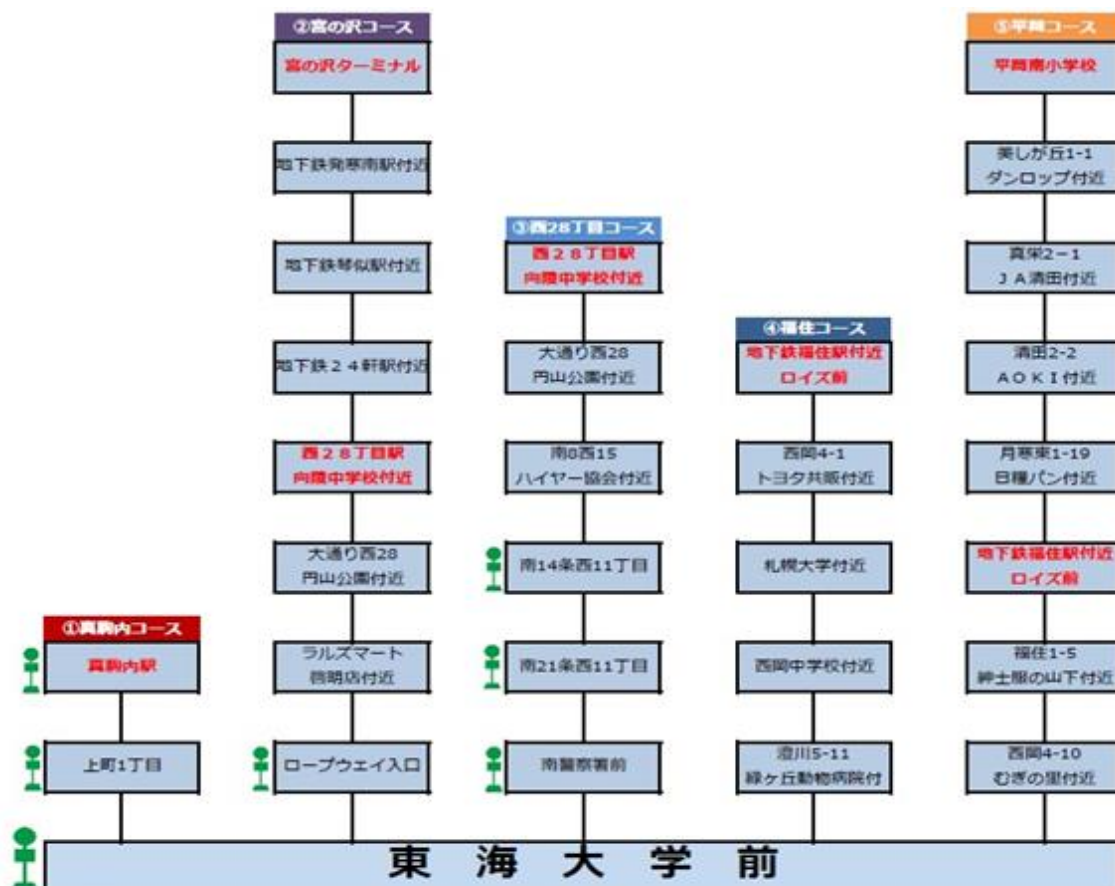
②宮の沢コース
宮の沢ターミナル
地下鉄発寒南駅付近
地下鉄琴似駅付近
地下鉄２４軒駅付近
西２８丁目駅
向陵中学校付近
大通り西28
円山公園付近
ラルズマート
啓明店付近
ロープウェイ入口

③西28丁目コース
西２８丁目駅
向陵中学校付近
大通り西28
円山公園付近
南8西15
ハイヤー協会付近
南14条西11丁目
南21条西11丁目
南警察署前

④福住コース
地下鉄福住駅付近
ロイズ前
西岡4-1
トヨタ共販付近
札幌大学付近
西岡中学校付近
澄川5-11
緑ケ丘動物病院付

⑤平岡コース
平岡南小学校
美しが丘1-1
ダンロップ付近
真栄2－1
ＪＡ清田付近
清田2-2
ＡＯＫＩ付近
月寒東1-19
日糧パン付近
地下鉄福住駅付近
ロイズ前
福住1-5
紳士服の山下付近
西岡4-10
むぎの里付近

①真駒内コース
真駒内駅
上町1丁目

東　海　大　学　前